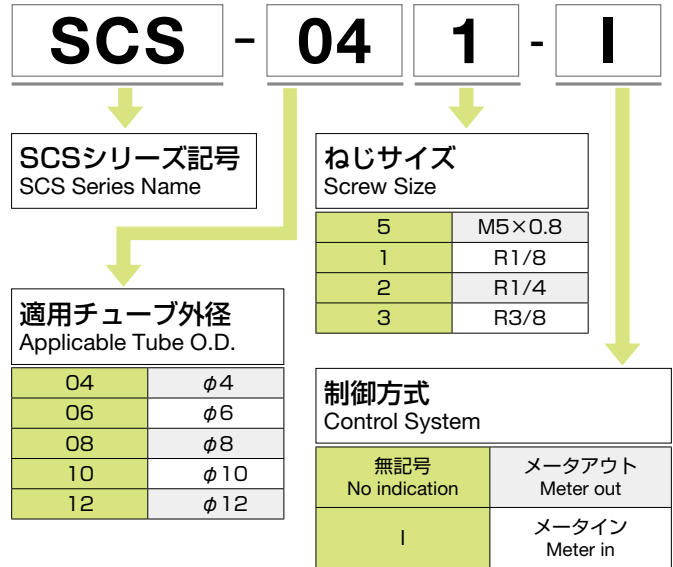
SCS - 04 1 - I

SCSシリーズ記号
SCS Series Name

ねじサイズ
Screw Size

| 5 | M5×0.8 |
|---|---|
| 1 | R1/8 |
| 2 | R1/4 |
| 3 | R3/8 |

適用チューブ外径
Applicable Tube O.D.

| 04 | $\phi$4 |
|---|---|
| 06 | $\phi$6 |
| 08 | $\phi$8 |
| 10 | $\phi$10 |
| 12 | $\phi$12 |

制御方式
Control System

| 無記号 No indication | メータアウト Meter out |
|---|---|
| I | メータイン Meter in |